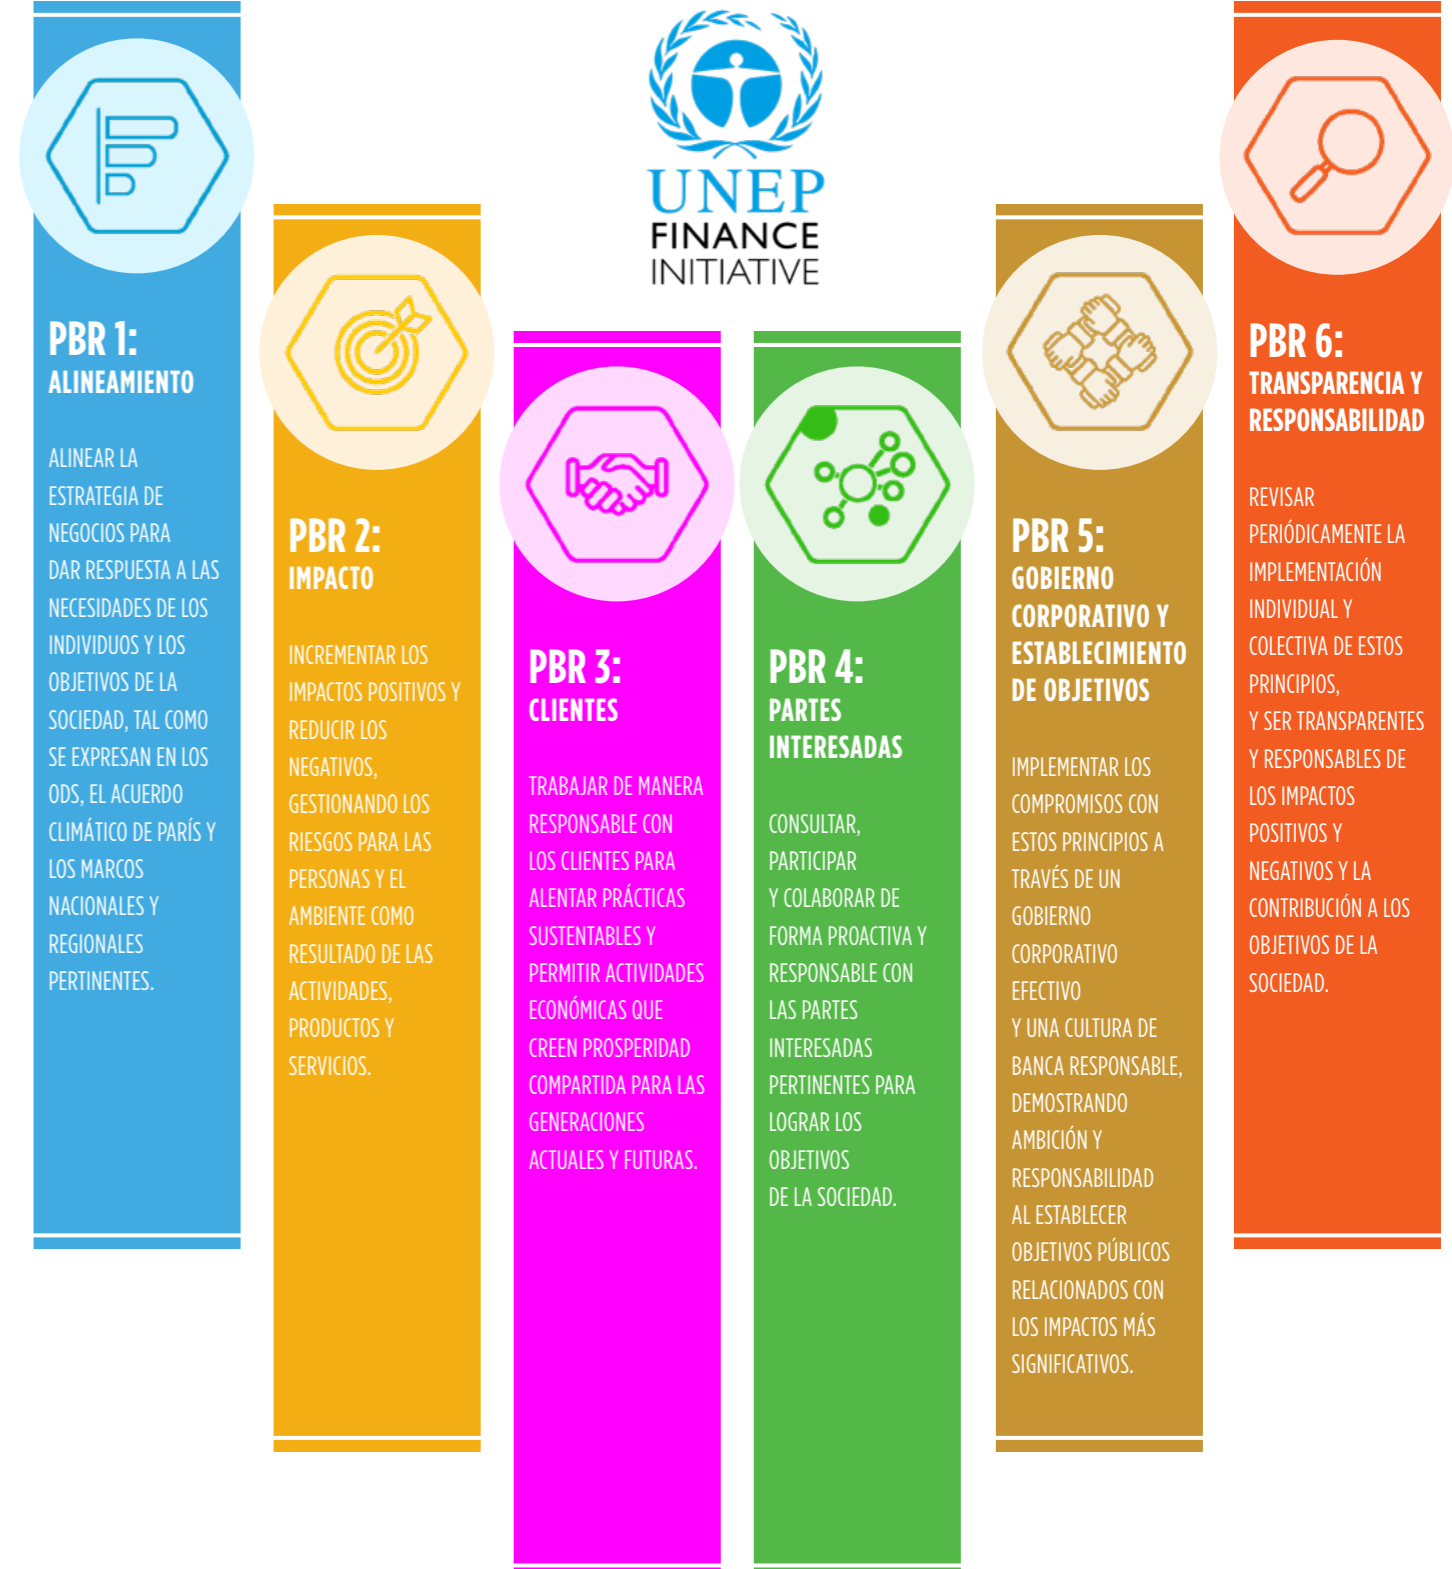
UNEP
FINANCE
INITIATIVE

PBR 1:
ALINEAMIENTO

ALINEAR LA ESTRATEGIA DE NEGOCIOS PARA DAR RESPUESTA A LAS NECESIDADES DE LOS INDIVIDUOS Y LOS OBJETIVOS DE LA SOCIEDAD, TAL COMO SE EXPRESAN EN LOS ODS, EL ACUERDO CLIMÁTICO DE PARÍS Y LOS MARCOS NACIONALES Y REGIONALES PERTINENTES.

PBR 2:
IMPACTO

INCREMENTAR LOS IMPACTOS POSITIVOS Y REDUCIR LOS NEGATIVOS, GESTIONANDO LOS RIESGOS PARA LAS PERSONAS Y EL AMBIENTE COMO RESULTADO DE LAS ACTIVIDADES, PRODUCTOS Y SERVICIOS.

PBR 3:
CLIENTES

TRABAJAR DE MANERA RESPONSABLE CON LOS CLIENTES PARA ALENTAR PRÁCTICAS SUSTENTABLES Y PERMITIR ACTIVIDADES ECONÓMICAS QUE CREEN PROSPERIDAD COMPARTIDA PARA LAS GENERACIONES ACTUALES Y FUTURAS.

PBR 4:
PARTES INTERESADAS

CONSULTAR, PARTICIPAR Y COLABORAR DE FORMA PROACTIVA Y RESPONSABLE CON LAS PARTES INTERESADAS PERTINENTES PARA LOGRAR LOS OBJETIVOS DE LA SOCIEDAD.

PBR 5:
GOBIERNO CORPORATIVO Y ESTABLECIMIENTO DE OBJETIVOS

IMPLEMENTAR LOS COMPROMISOS CON ESTOS PRINCIPIOS A TRAVÉS DE UN GOBIERNO CORPORATIVO EFECTIVO Y UNA CULTURA DE BANCA RESPONSABLE, DEMOSTRANDO AMBICIÓN Y RESPONSABILIDAD AL ESTABLECER OBJETIVOS PÚBLICOS RELACIONADOS CON LOS IMPACTOS MÁS SIGNIFICATIVOS.

PBR 6:
TRANSPARENCIA Y RESPONSABILIDAD

REVISAR PERIÓDICAMENTE LA IMPLEMENTACIÓN INDIVIDUAL Y COLECTIVA DE ESTOS PRINCIPIOS, Y SER TRANSPARENTES Y RESPONSABLES DE LOS IMPACTOS POSITIVOS Y NEGATIVOS Y LA CONTRIBUCIÓN A LOS OBJETIVOS DE LA SOCIEDAD.